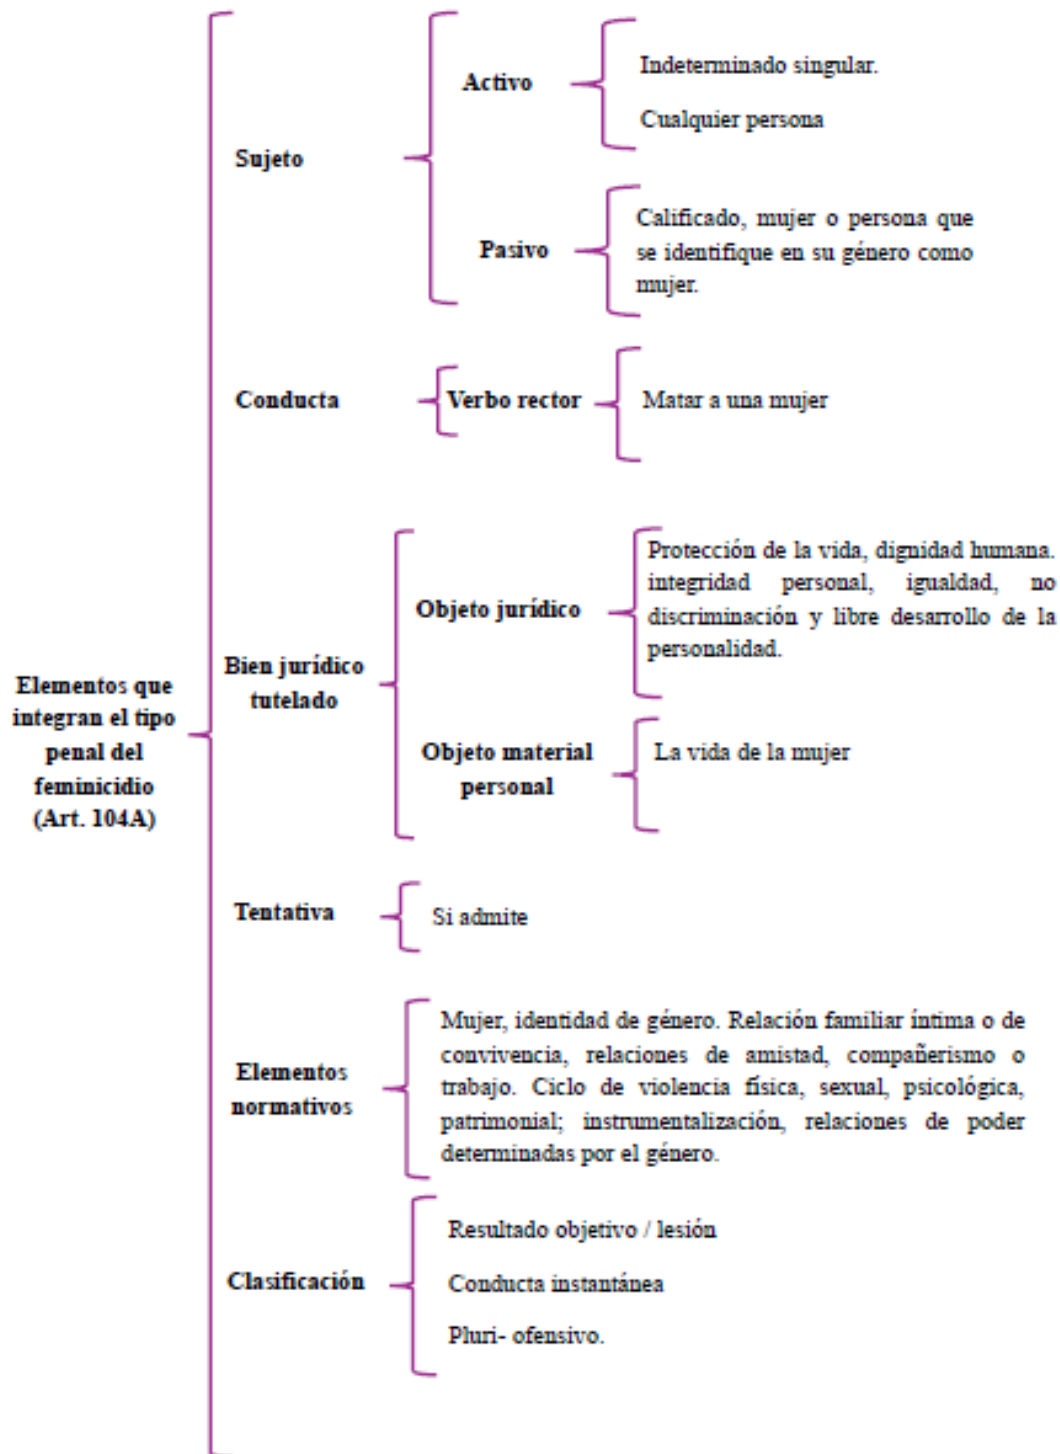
Elementos que integran el tipo penal del feminicidio (Art. 104A)

Sujeto

Activo

Indeterminado singular.

Cualquier persona

Pasivo

Calificado, mujer o persona que se identifique en su género como mujer.

Conducta

Verbo rector

Matar a una mujer

Bien jurídico tutelado

Objeto jurídico

Protección de la vida, dignidad humana. integridad personal, igualdad, no discriminación y libre desarrollo de la personalidad.

Objeto material personal

La vida de la mujer

Tentativa

Si admite

Elementos normativos

Mujer, identidad de género. Relación familiar íntima o de convivencia, relaciones de amistad, compañerismo o trabajo. Ciclo de violencia física, sexual, psicológica, patrimonial; instrumentalización, relaciones de poder determinadas por el género.

Clasificación

Resultado objetivo / lesión

Conducta instantánea

Pluri- ofensivo.